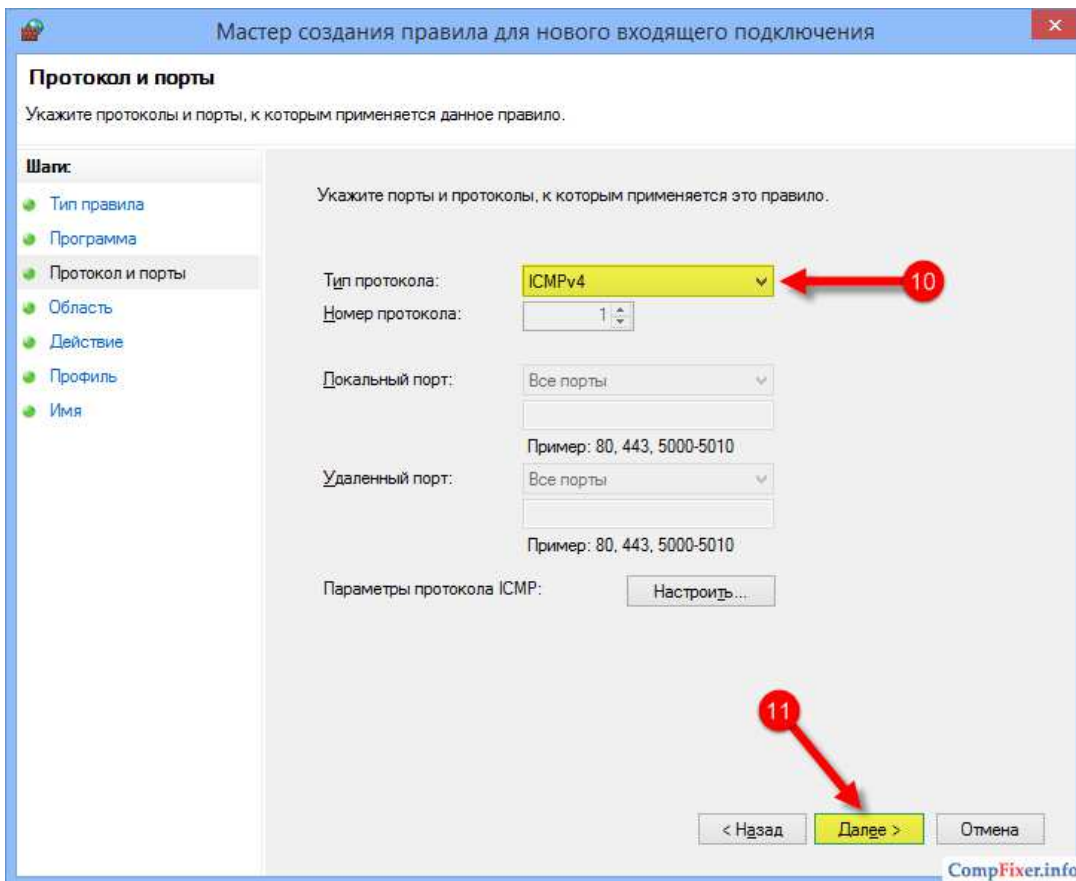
Мастер создания правила для нового входящего подключения

Протокол и порты

Укажите протоколы и порты, к которым применяется данное правило.

Шаги:

Тип правила

Программа

Протокол и порты

Область

Действие

Профиль

Имя

Укажите порты и протоколы, к которым применяется это правило.

Тип протокола: ICMPv4

10

Номер протокола: 1

Локальный порт: Все порты

Пример: 80, 443, 5000-5010

Удаленный порт: Все порты

Пример: 80, 443, 5000-5010

Параметры протокола ICMP: Настроить...

11

< Назад

Далее >

Отмена

CompFixer.info